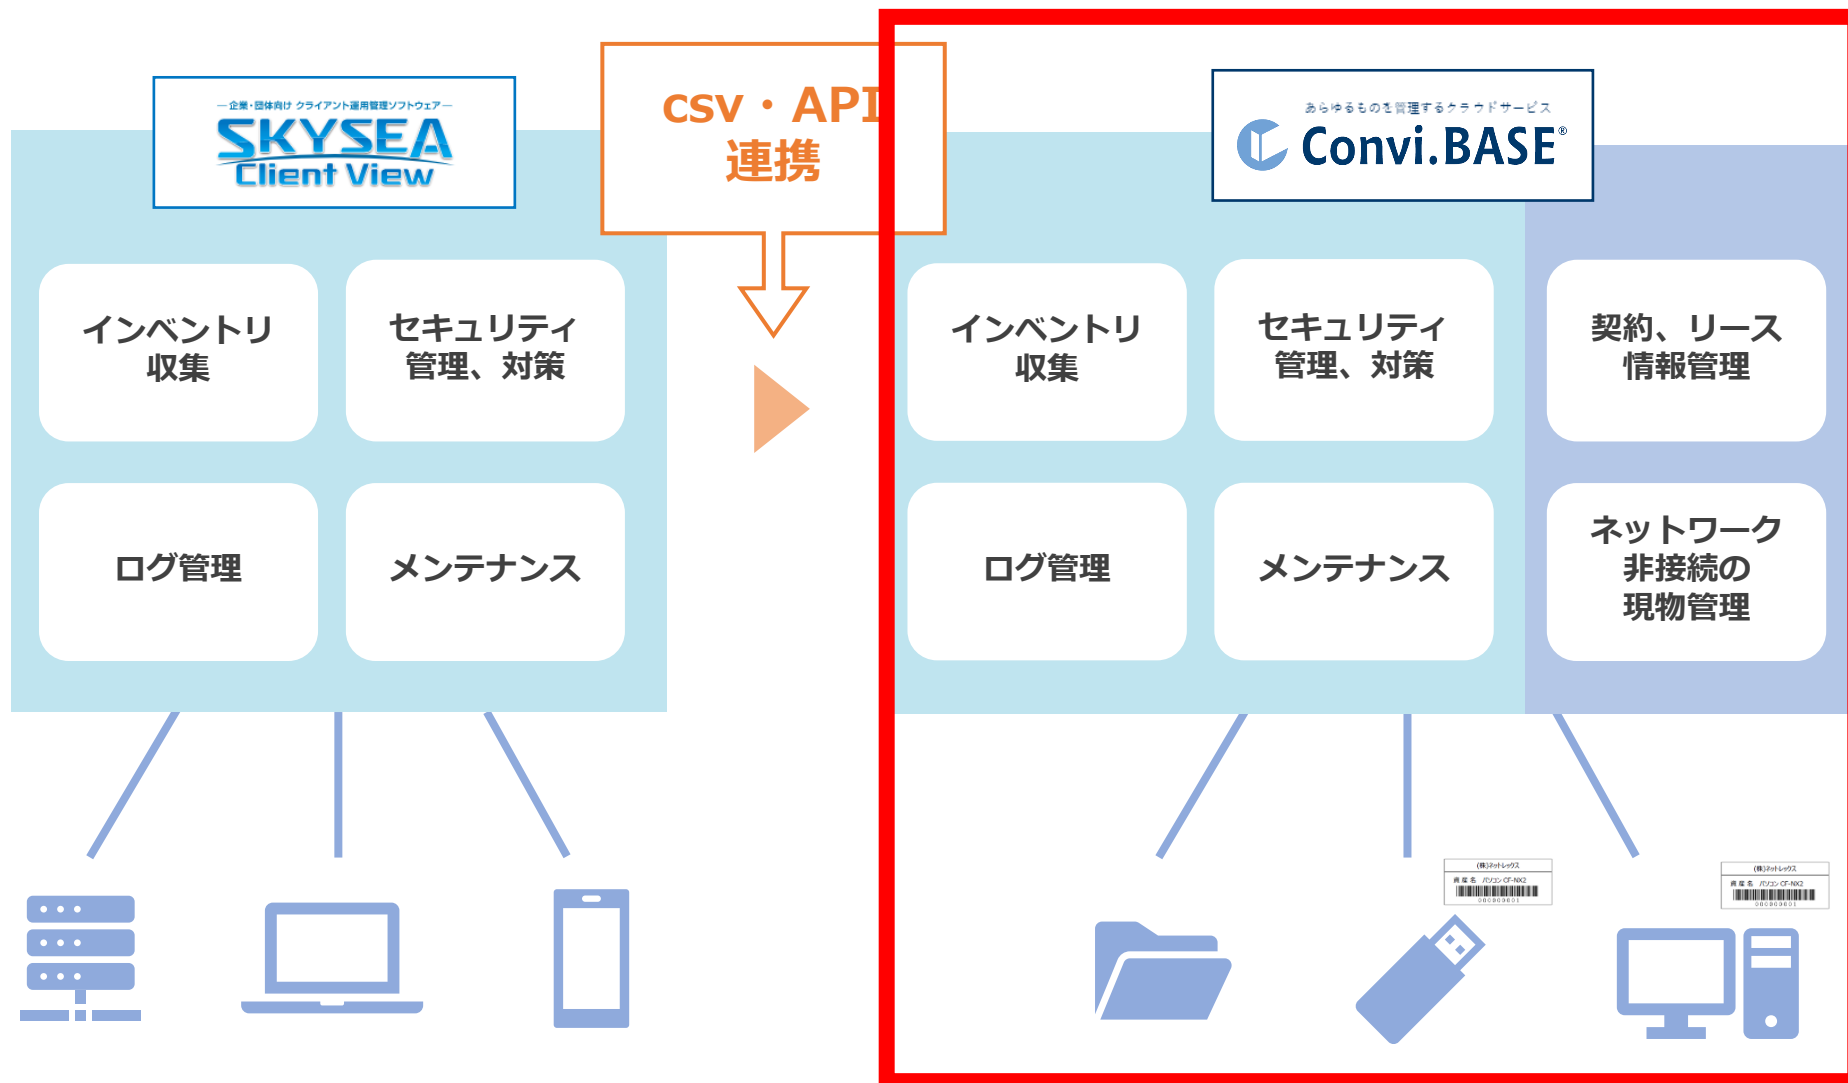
— 企業・団体向け クライアント運用管理ソフトウェア —
SKYSEA Client View

インベントリ収集

セキュリティ管理、対策

ログ管理

メンテナンス

CSV・API連携

あらゆるものを管理するクラウドサービス
Convi.BASE®

インベントリ収集

セキュリティ管理、対策

契約、リース情報管理

ログ管理

メンテナンス

ネットワーク非接続の現物管理

(株)ネットレックス
商品名 パソコン CF-NX2
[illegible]

(株)ネットレックス
商品名 パソコン CF-NX2
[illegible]